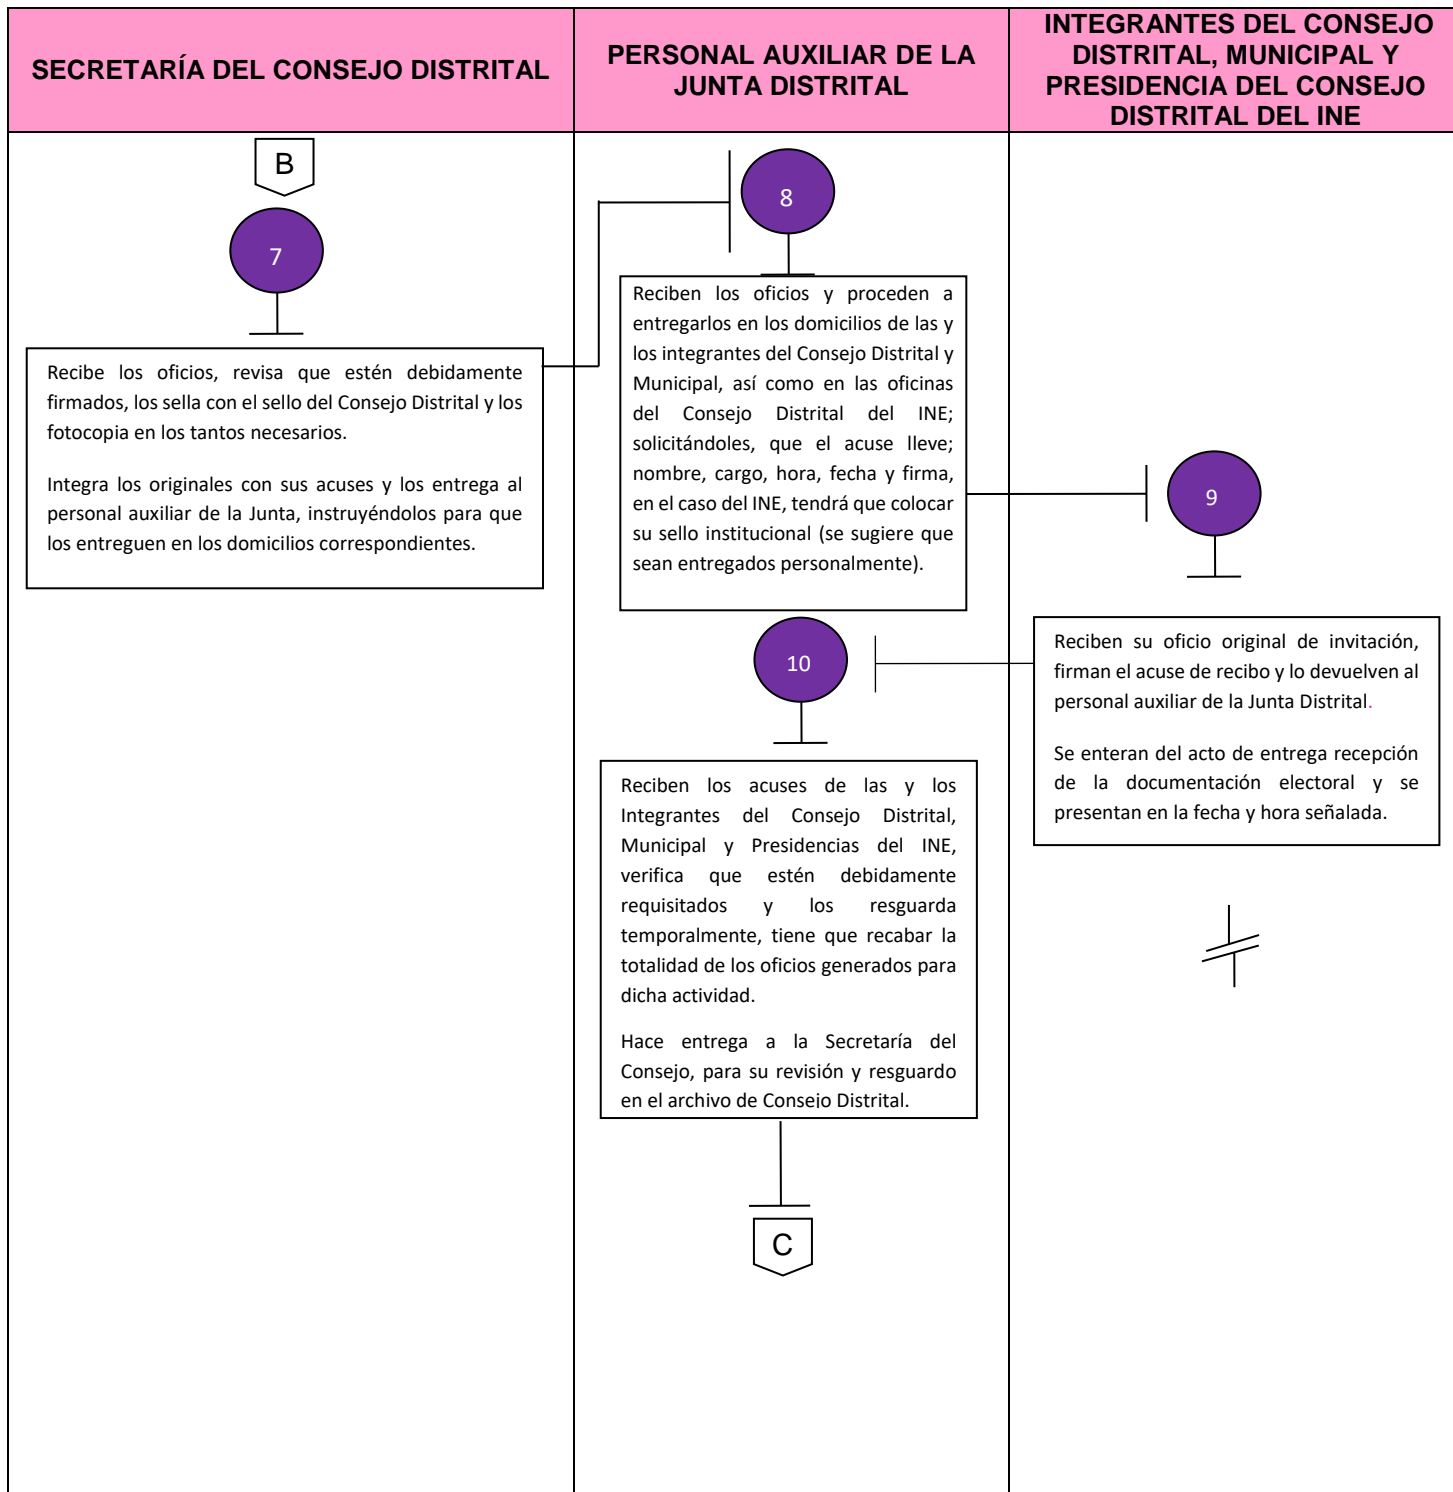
SECRETARÍA DEL CONSEJO DISTRITAL

PERSONAL AUXILIAR DE LA JUNTA DISTRITAL

INTEGRANTES DEL CONSEJO DISTRITAL, MUNICIPAL Y PRESIDENCIA DEL CONSEJO DISTRITAL DEL INE

B

7

Recibe los oficios, revisa que estén debidamente firmados, los sella con el sello del Consejo Distrital y los fotocopia en los tantos necesarios.

Integra los originales con sus acuses y los entrega al personal auxiliar de la Junta, instruyéndolos para que los entreguen en los domicilios correspondientes.

8

Reciben los oficios y proceden a entregarlos en los domicilios de las y los integrantes del Consejo Distrital y Municipal, así como en las oficinas del Consejo Distrital del INE; solicitándoles, que el acuse lleve; nombre, cargo, hora, fecha y firma, en el caso del INE, tendrá que colocar su sello institucional (se sugiere que sean entregados personalmente).

9

Reciben su oficio original de invitación, firman el acuse de recibo y lo devuelven al personal auxiliar de la Junta Distrital.

Se enteran del acto de entrega recepción de la documentación electoral y se presentan en la fecha y hora señalada.

10

Reciben los acuses de las y los Integrantes del Consejo Distrital, Municipal y Presidencias del INE, verifica que estén debidamente requisitados y los resguarda temporalmente, tiene que recabar la totalidad de los oficios generados para dicha actividad.

Hace entrega a la Secretaría del Consejo, para su revisión y resguardo en el archivo de Consejo Distrital.

C